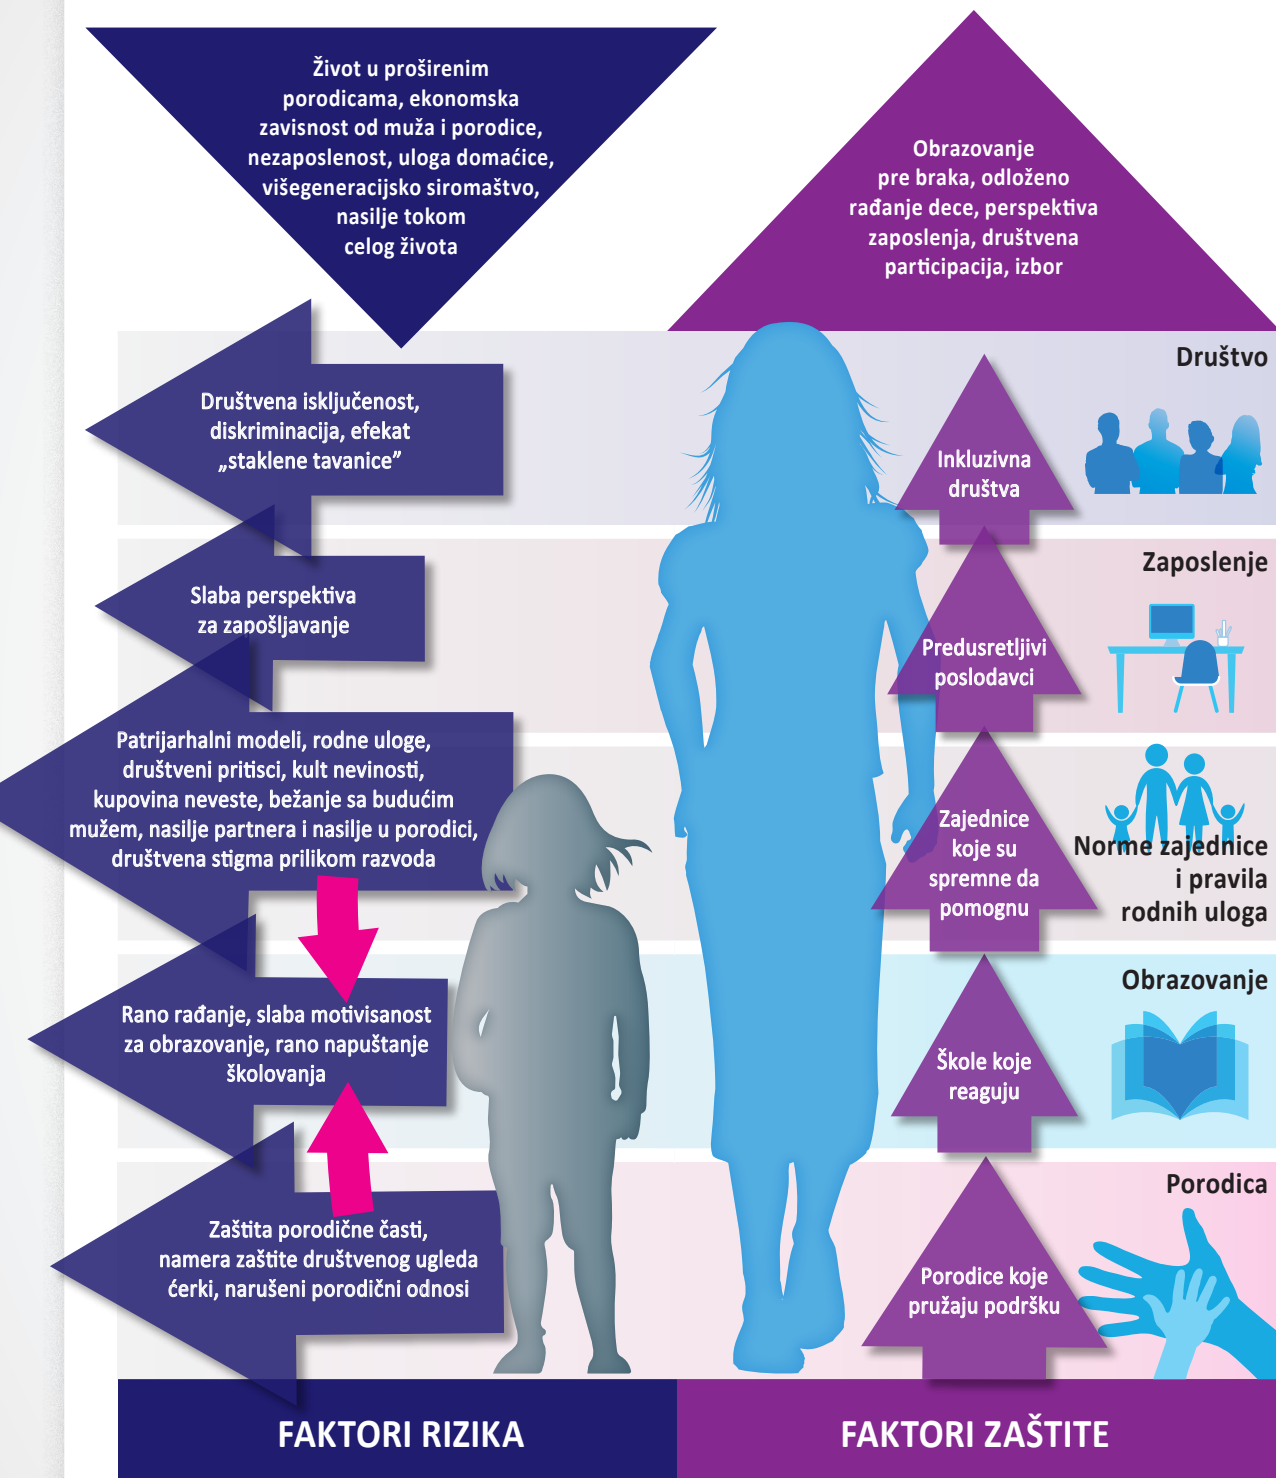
Život u proširenim porodicama, ekonomska zavisnost od muža i porodice, nezaposlenost, uloga domaćice, višegeneracijsko siromaštvo, nasilje tokom celog života

Obrazovanje pre braka, odloženo rađanje dece, perspektiva zaposlenja, društvena participacija, izbor

Društvo

Društvena isključenost, diskriminacija, efekat „staklene tavanice"

Inkluzivna društva

Zaposlenje

Slaba perspektiva za zapošljavanje

Predusretljivi poslodavci

Patrijarhalni modeli, rodne uloge, društveni pritisci, kult nevinosti, kupovina neveste, bežanje sa budućim mužem, nasilje partnera i nasilje u porodici, društvena stigma prilikom razvoda

Zajednice koje su spremne da pomognu

Norme zajednice i pravila rodnih uloga

Obrazovanje

Rano rađanje, slaba motivisanost za obrazovanje, rano napuštanje školovanja

Škole koje reaguju

Porodica

Zaštita porodične časti, namera zaštite društvenog ugleda ćerki, narušeni porodični odnosi

Porodice koje pružaju podršku

FAKTORI RIZIKA

FAKTORI ZAŠTITE